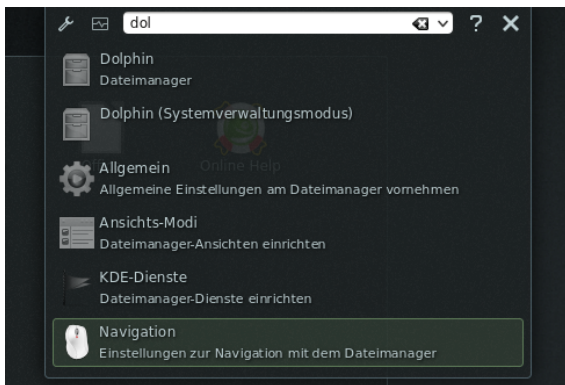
dol

?

Dolphin
Dateimanager

Dolphin (Systemverwaltungsmodus)

Online Help

Allgemein
Allgemeine Einstellungen am Dateimanager vornehmen

Ansichts-Modi
Dateimanager-Ansichten einrichten

KDE-Dienste
Dateimanager-Dienste einrichten

Navigation
Einstellungen zur Navigation mit dem Dateimanager